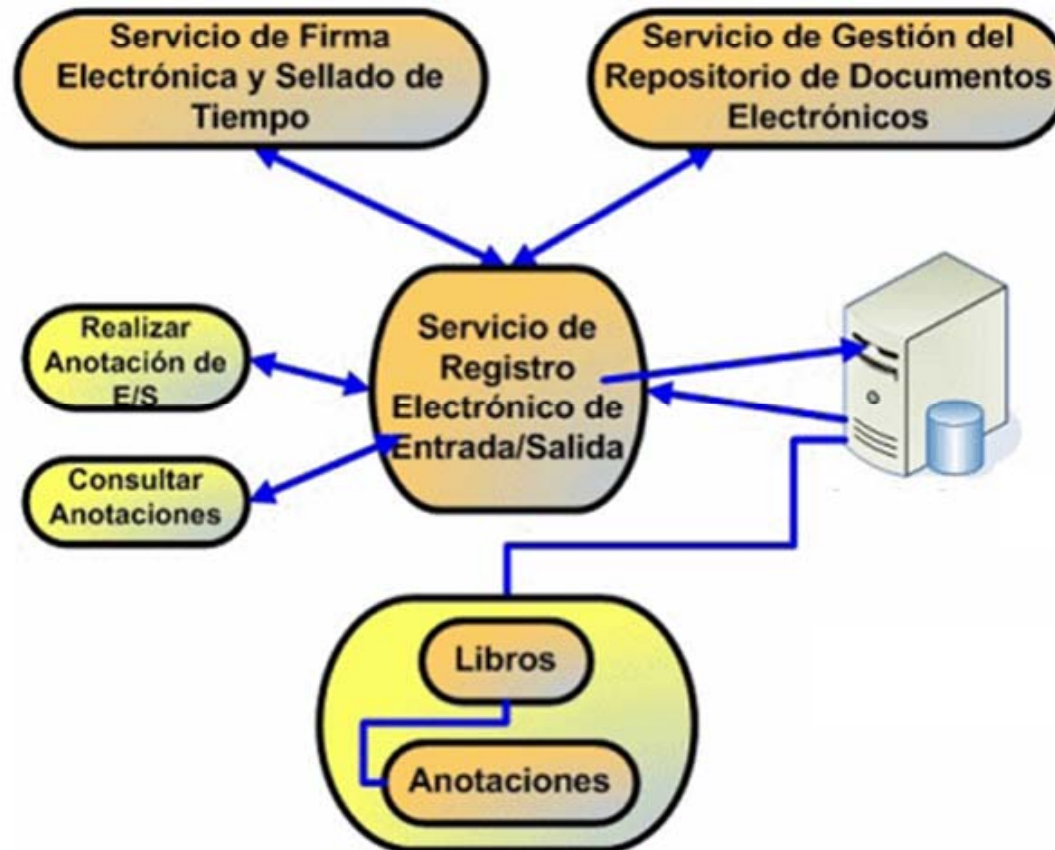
Servicio de Firma Electrónica y Sellado de Tiempo

Servicio de Gestión del Repositorio de Documentos Electrónicos

Realizar Anotación de E/S

Servicio de Registro Electrónico de Entrada/Salida

Consultar Anotaciones

Libros

Anotaciones